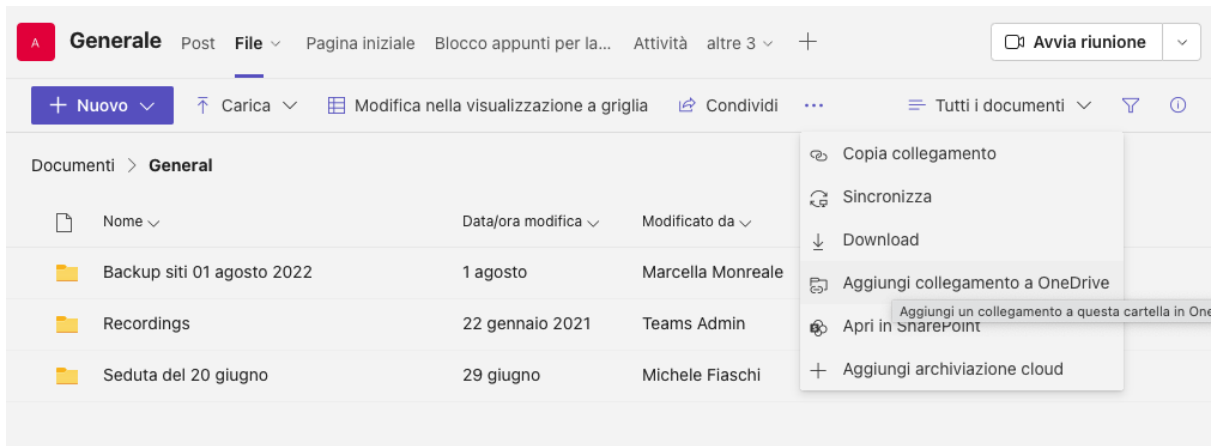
A Generale Post File Pagina iniziale Blocco appunti per la... Attività altre 3 +

Avvia riunione

+ Nuovo Carica Modifica nella visualizzazione a griglia Condividi ··· Tutti i documenti

Documenti > General

| Nome | Data/ora modifica | Modificato da |
|---|---|---|
| Backup siti 01 agosto 2022 | 1 agosto | Marcella Monreale |
| Recordings | 22 gennaio 2021 | Teams Admin |
| Seduta del 20 giugno | 29 giugno | Michele Fiaschi |

Copia collegamento
Sincronizza
Download
Aggiungi collegamento a OneDrive
Aggiungi un collegamento a questa cartella in One
Apri in SharePoint
Aggiungi archiviazione cloud